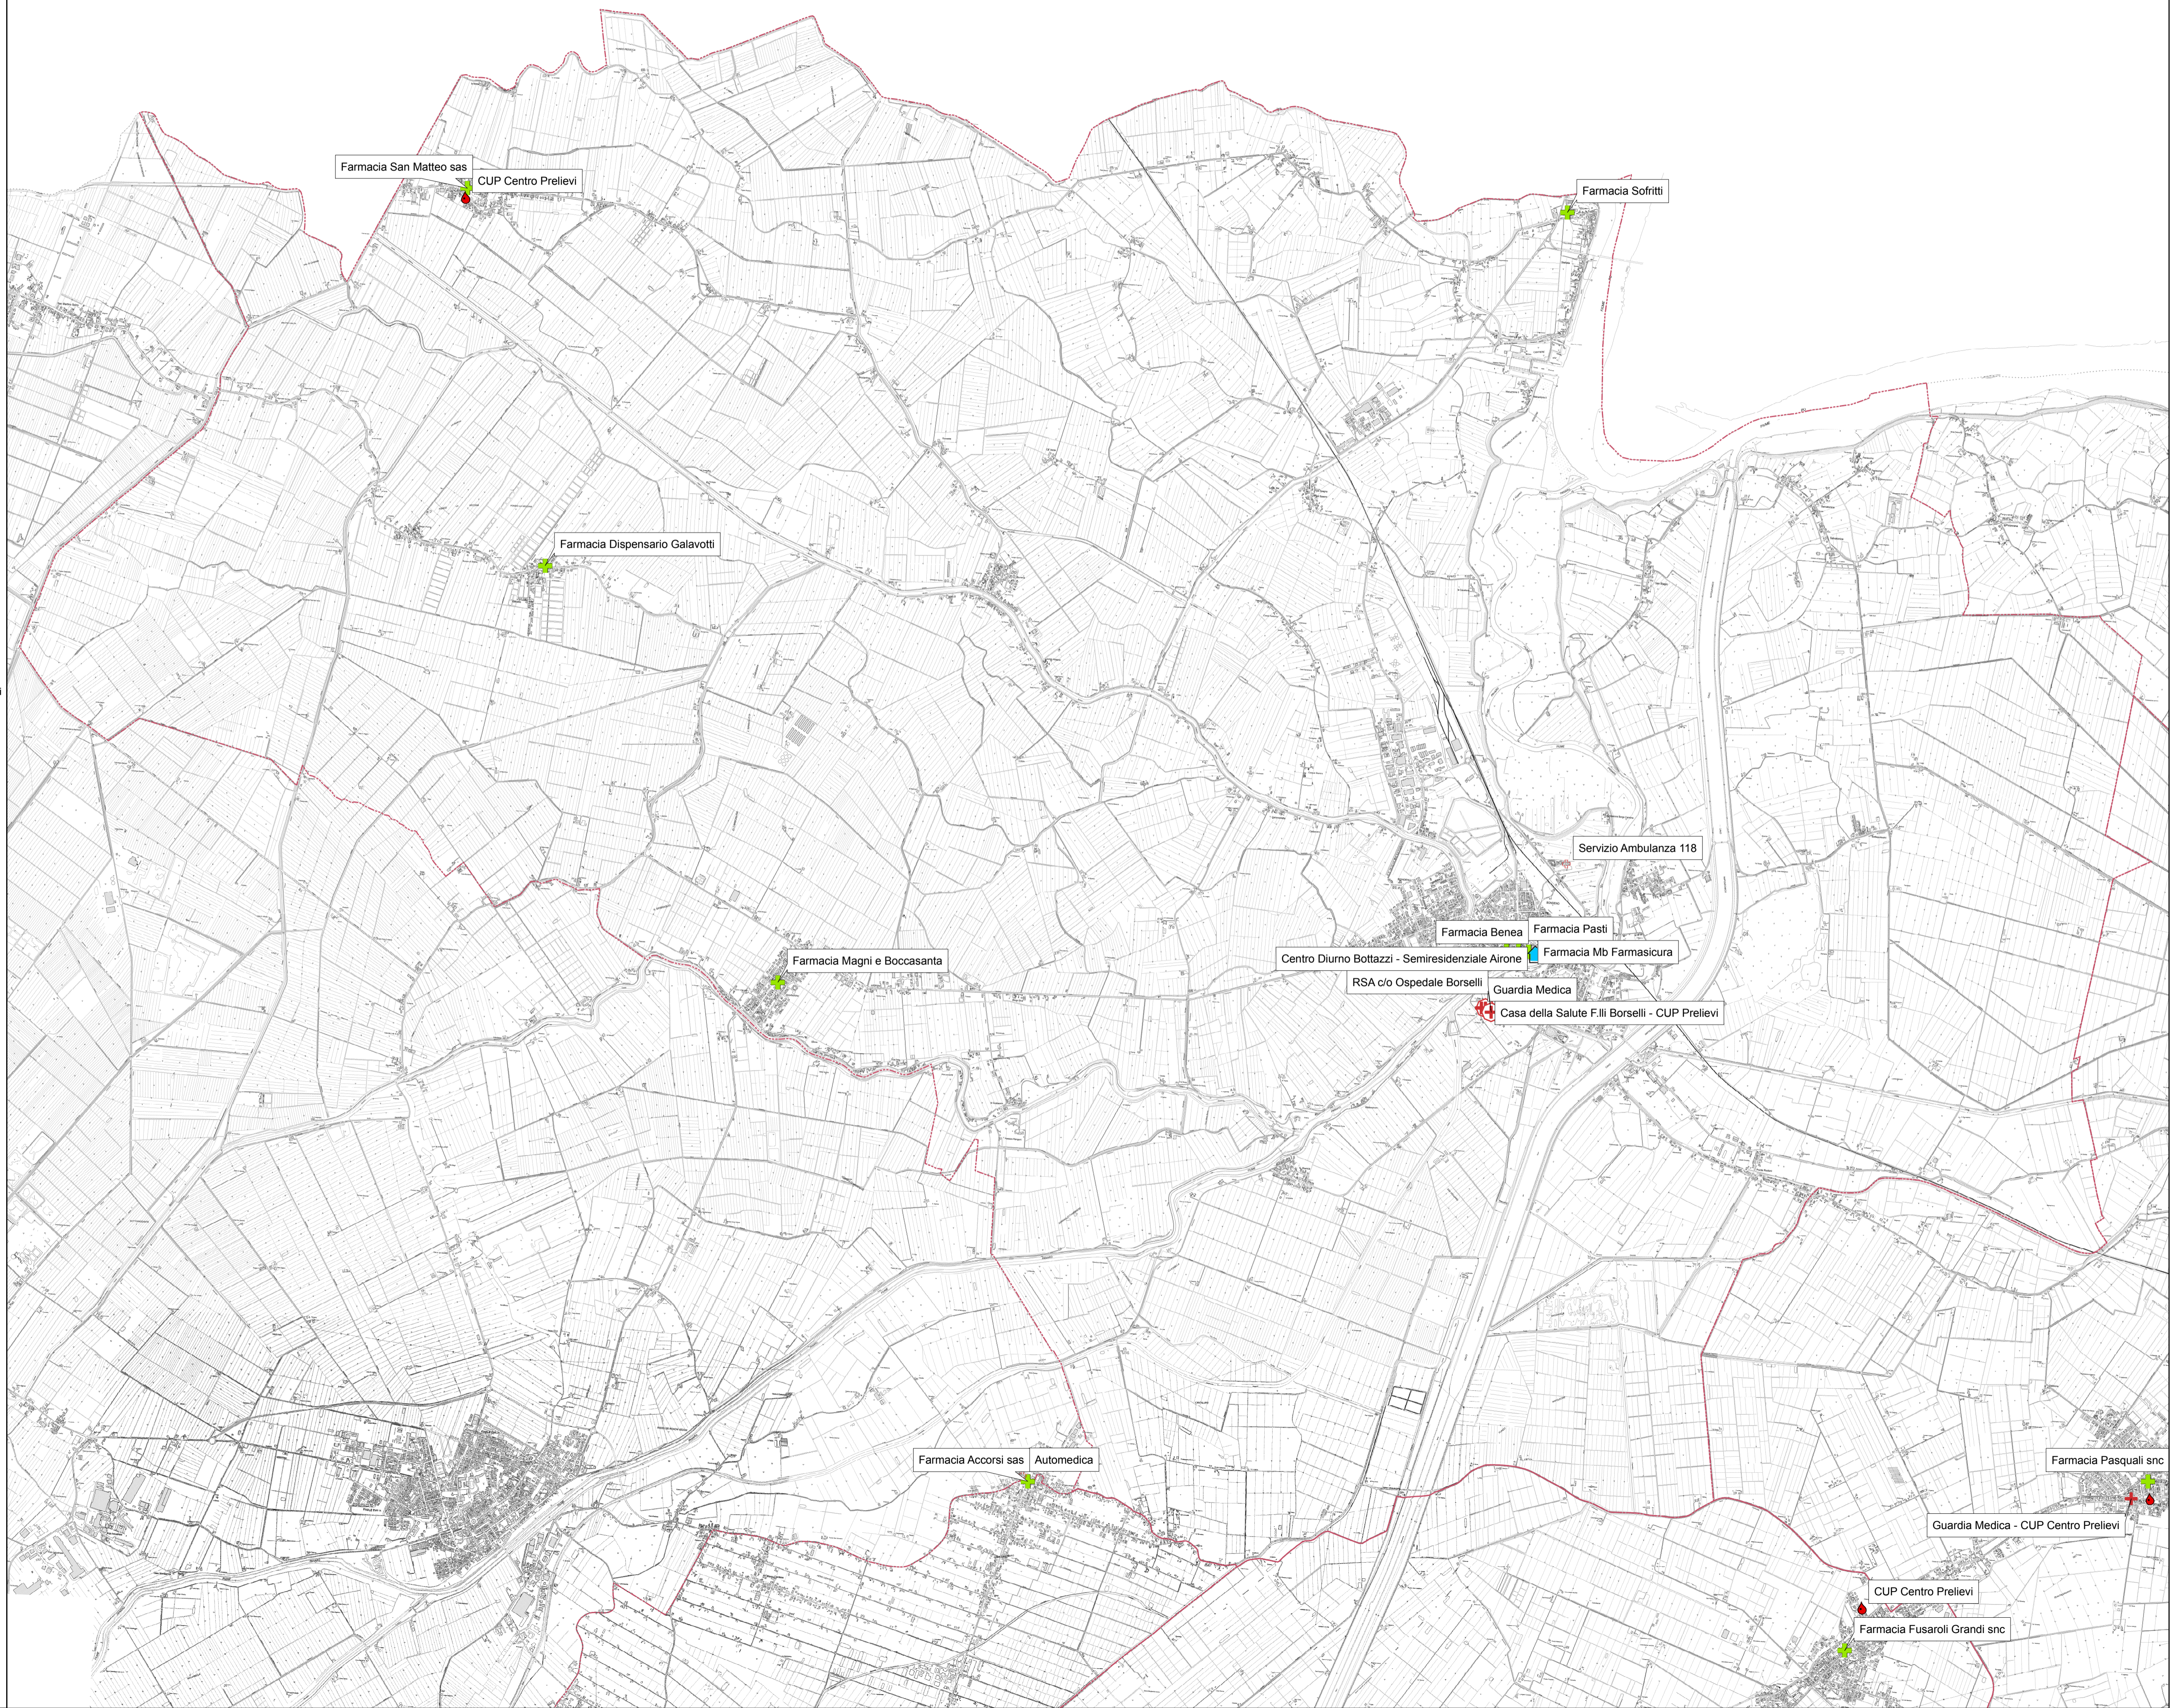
Farmacia San Matteo sas

CUP Centro Prelievi

Farmacia Sofritti

Farmacia Dispensario Galavotti

Servizio Ambulanza 118

Farmacia Pasti

Farmacia Benea

Farmacia Mb Farmasicura

Centro Diurno Bottazzi - Semiresidenziale Airone

Farmacia Magni e Boccasanta

RSA c/o Ospedale Borselli

Guardia Medica

Casa della Salute F.lli Borselli - CUP Prelievi

Farmacia Accorsi sas

Automedica

Farmacia Pasquali snc

Guardia Medica - CUP Centro Prelievi

CUP Centro Prelievi

Farmacia Fusaroli Grandi snc